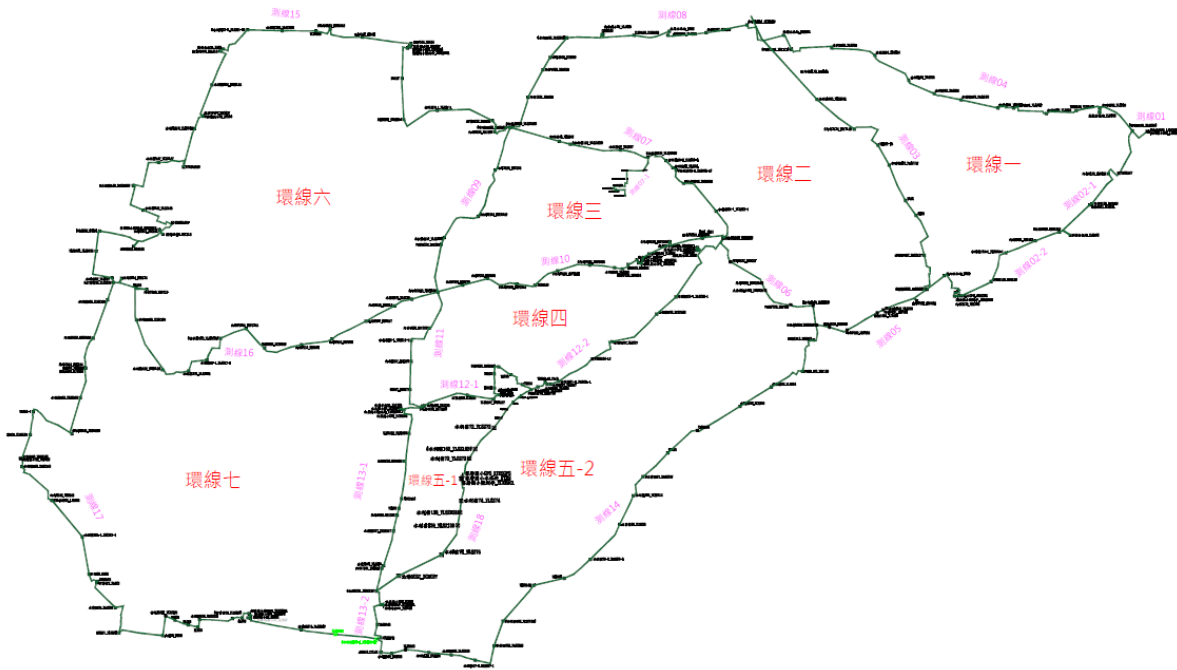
測線15

測線08

測線04

測線01

測線07

測線03

環線二

環線一

環線六

測線09

環線三

測線02-1

測線10

測線02-2

測線06

環線四

測線05

測線16

測線11

測線12-2

測線12-1

環線七

環線五-1

環線五-2

測線13-1

測線17

測線18

測線14

測線13-2